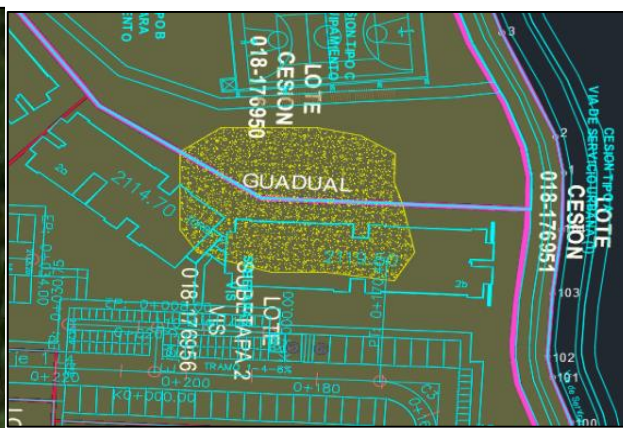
POB
ARA
ENTO

CESION TIPO C
UIPAMIENTO

LOTE
CESION
018-176950

GUADUAL

2114.70

2b

2113.50

2b

018-176956
VIS

LOTE
SUBETAPA 2
VIS

0+200
0+180
0+220
K0+000.00

TRAMO

3
2

LOTE
CESION
018-176951

CESION TIPO
VIA DE SERVICIO URBANA

103
102
101
100